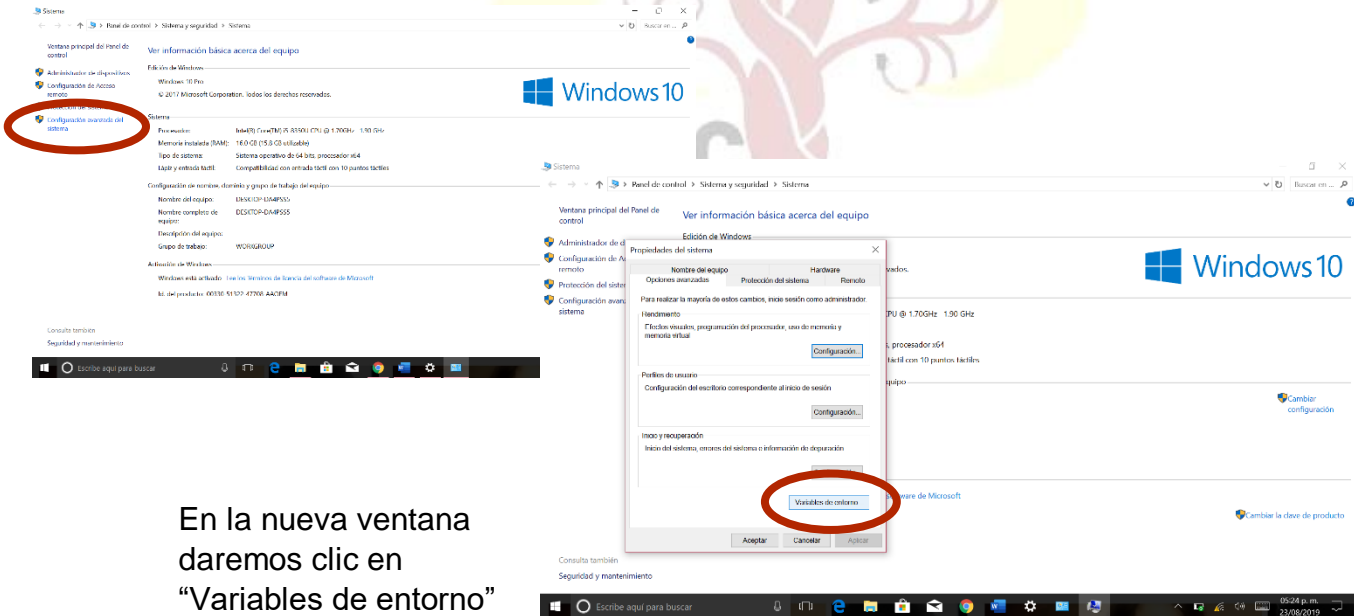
Sistema

Panel de control > Sistema y seguridad > Sistema

Buscar en ...

Ventana principal del Panel de control

Administrador de dispositivos

Configuración de Acceso remoto

Protección del sistema

Configuración avanzada del sistema

Ver información básica acerca del equipo

Edición de Windows

Windows 10 Pro

© 2017 Microsoft Corporation. Todos los derechos reservados.

Windows 10

Sistema

Procesador: Intel(R) Core(TM) i5-8350U CPU @ 1.70GHz 1.90 GHz

Memoria instalada (RAM): 16.0 GB (15.8 GB utilizable)

Tipo de sistema: Sistema operativo de 64 bits, procesador x64

Lápiz y entrada táctil: Compatibilidad con entrada táctil con 10 puntos táctiles

Configuración de nombre, dominio y grupo de trabajo del equipo

Nombre del equipo: DESKTOP-DM4PSS5

Nombre completo de equipo: DESKTOP-DM4PSS5

Descripción del equipo:

Grupo de trabajo: WORKGROUP

Activación de Windows

Windows está activado Lee los Términos de licencia del software de Microsoft

Id. del producto: 00330-51322-47206-AAOEM

Consulta también

Seguridad y mantenimiento

Escribe aquí para buscar

Sistema

Panel de control > Sistema y seguridad > Sistema

Buscar en ...

Ventana principal del Panel de control

Administrador de d

Configuración de A remoto

Protección del sistem

Configuración avanza sistema

Ver información básica acerca del equipo

Edición de Windows

vados.

Windows 10

PU @ 1.70GHz 1.90 GHz

, procesador x64

áctil con 10 puntos táctiles

quipo

Cambiar configuración

ware de Microsoft

Cambiar la clave de producto

Propiedades del sistema

Nombre del equipo | Hardware

Opciones avanzadas | Protección del sistema | Remoto

Para realizar la mayoría de estos cambios, inicie sesión como administrador.

Rendimiento

Efectos visuales, programación del procesador, uso de memoria y memoria virtual

Configuración...

Perfiles de usuario

Configuración del escritorio correspondiente al inicio de sesión

Configuración...

Inicio y recuperación

Inicio del sistema, errores del sistema e información de depuración

Variables de entorno

Aceptar | Cancelar | Aplicar

Consulta también

Seguridad y mantenimiento

Escribe aquí para buscar

05:24 p. m.
23/08/2019

En la nueva ventana daremos clic en “Variables de entorno”